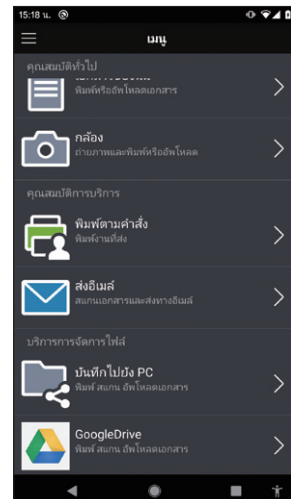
15:18 น.

เมนู

คุณสมบัติทั่วไป

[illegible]
พิมพ์หรืออัพโหลดเอกสาร

กล้อง
ถ่ายภาพและพิมพ์หรืออัพโหลด

คุณสมบัติการบริการ

พิมพ์ตามคำสั่ง
พิมพ์งานที่สั่ง

ส่งอีเมล์
สแกนเอกสารและส่งทางอีเมล์

บริการการจัดการไฟล์

บันทึกไปยัง PC
พิมพ์ สแกน อัพโหลดเอกสาร

GoogleDrive
พิมพ์ สแกน อัพโหลดเอกสาร